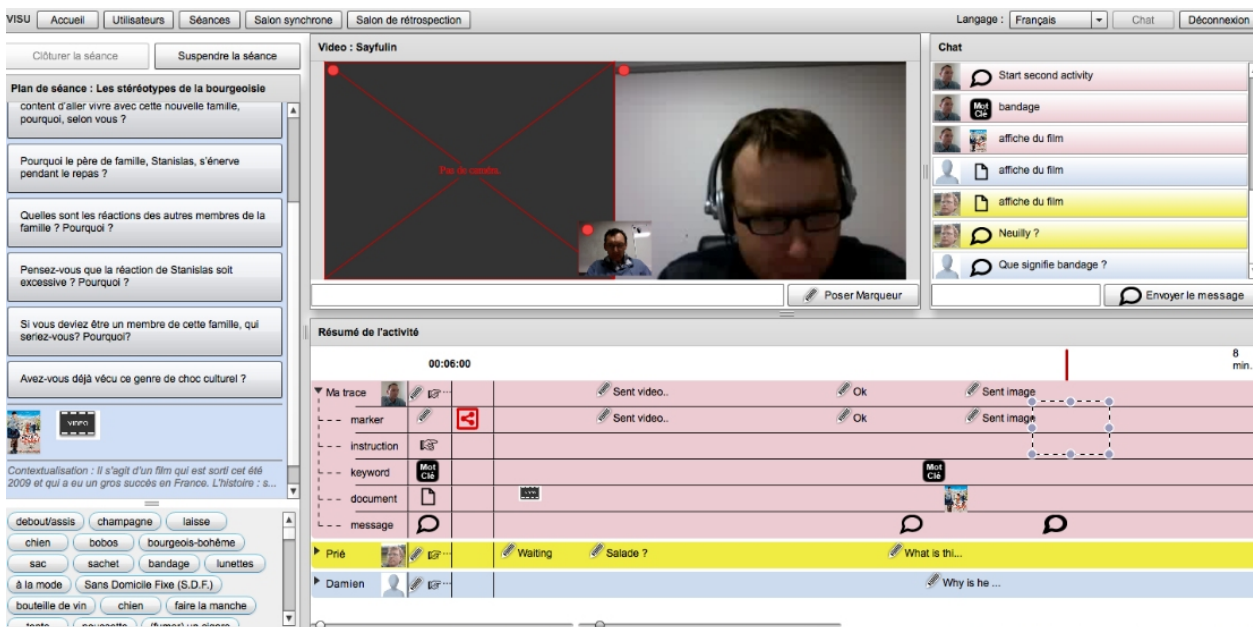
VISU Accueil Utilisateurs Séances Salon synchrone Salon de rétrospection

Langage : Français Chat Déconnexion

Clôturer la séance Suspendre la séance

Plan de séance : Les stéréotypes de la bourgeoisie

content d'aller vivre avec cette nouvelle famille, pourquoi, selon vous ?

Pourquoi le père de famille, Stanislas, s'énerve pendant le repas ?

Quelles sont les réactions des autres membres de la famille ? Pourquoi ?

Pensez-vous que la réaction de Stanislas soit excessive ? Pourquoi ?

Si vous deviez être un membre de cette famille, qui seriez-vous? Pourquoi?

Avez-vous déjà vécu ce genre de choc culturel ?

VIDEO

Contextualisation : Il s'agit d'un film qui est sorti cet été 2009 et qui a eu un gros succès en France. L'histoire : s...

debout/assis champagne laisse chien bobos bourgeois-bohême sac sachet bandage lunettes à la mode Sans Domicile Fixe (S.D.F.) bouteille de vin chien faire la manche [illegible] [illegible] (fumer) un cigare

Video : Sayfulin

Pas de caméra

Poser Marqueur

Chat

Start second activity

Mot Clé bandage

affiche du film

affiche du film

affiche du film

Neuilly ?

Que signifie bandage ?

Envoyer le message

Résumé de l'activité

00:06:00

8 min.

Ma trace Sent video.. Ok Sent image

marker Sent video.. Ok Sent image

instruction

keyword Mot Clé Mot Clé

document

message

Prié Waiting Salade ? What is thi...

Damien Why is he ...